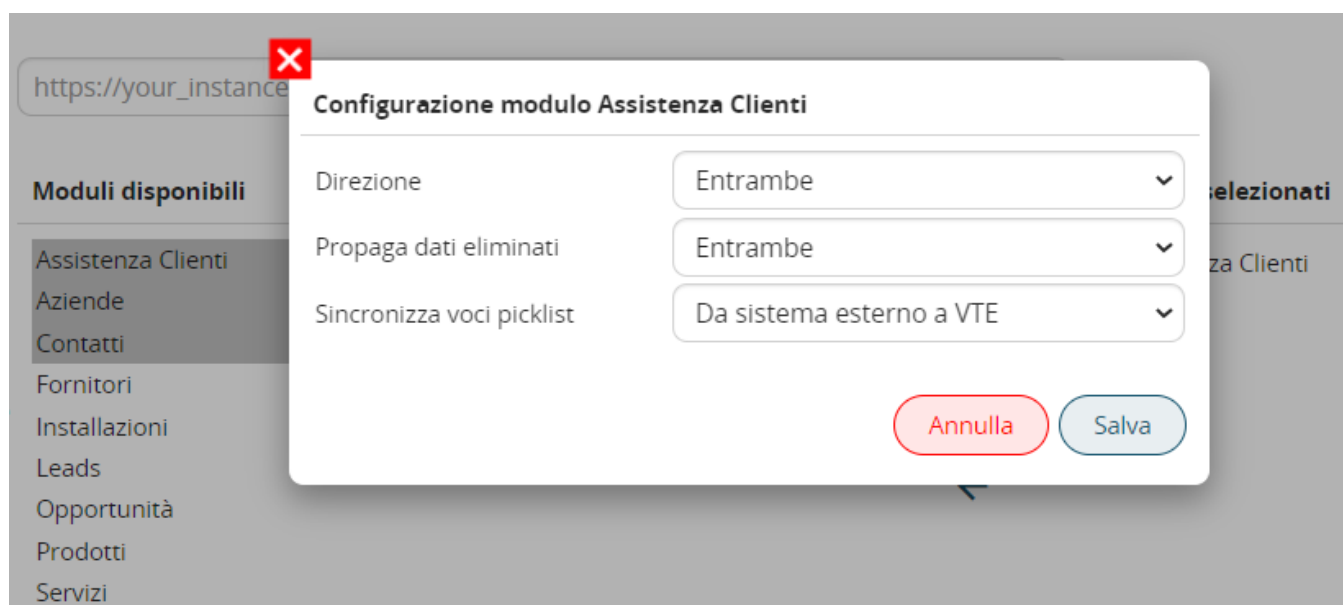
https://your_instance

Moduli disponibili

Assistenza Clienti
Aziende
Contatti
Fornitori
Installazioni
Leads
Opportunità
Prodotti
Servizi

selezionati

za Clienti

Configurazione modulo Assistenza Clienti

| | |
|---|---|
| Direzione | Entrambe |
| Propaga dati eliminati | Entrambe |
| Sincronizza voci picklist | Da sistema esterno a VTE |

Annulla
Salva